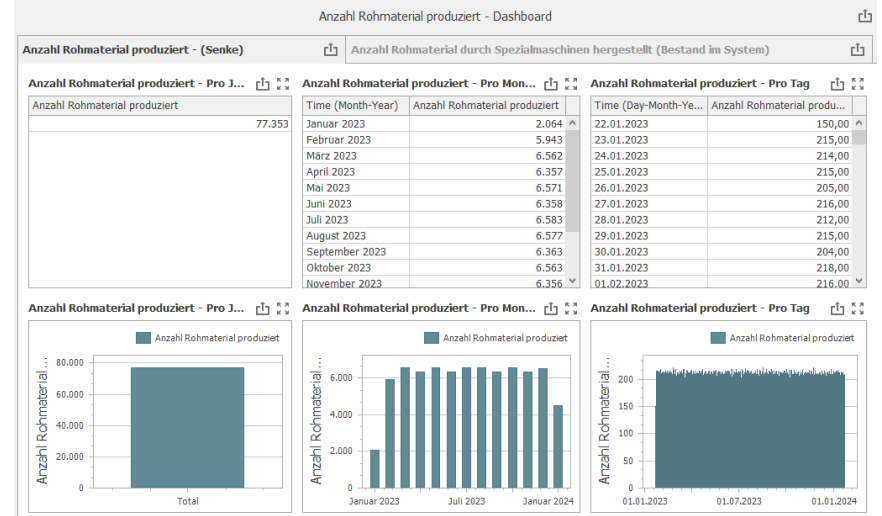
Anzahl Rohmaterial produziert - Dashboard

Anzahl Rohmaterial produziert - (Senke)

Anzahl Rohmaterial durch Spezialmaschinen hergestellt (Bestand im System)

Anzahl Rohmaterial produziert - Pro J...

| Anzahl Rohmaterial produziert |
|---|
| 77.353 |

Anzahl Rohmaterial produziert - Pro Mon...

| Time (Month-Year) | Anzahl Rohmaterial produziert |
|---|---|
| Januar 2023 | 2.064 |
| Februar 2023 | 5.943 |
| März 2023 | 6.562 |
| April 2023 | 6.357 |
| Mai 2023 | 6.571 |
| Juni 2023 | 6.358 |
| Juli 2023 | 6.583 |
| August 2023 | 6.577 |
| September 2023 | 6.363 |
| Oktober 2023 | 6.563 |
| November 2023 | 6.356 |

Anzahl Rohmaterial produziert - Pro Tag

| Time (Day-Month-Ye... | Anzahl Rohmaterial produ... |
|---|---|
| 22.01.2023 | 150,00 |
| 23.01.2023 | 215,00 |
| 24.01.2023 | 214,00 |
| 25.01.2023 | 215,00 |
| 26.01.2023 | 205,00 |
| 27.01.2023 | 216,00 |
| 28.01.2023 | 212,00 |
| 29.01.2023 | 215,00 |
| 30.01.2023 | 204,00 |
| 31.01.2023 | 218,00 |
| 01.02.2023 | 216,00 |

Anzahl Rohmaterial produziert - Pro J...

Anzahl Rohmaterial produziert

Anzahl Rohmaterial ...

80.000
60.000
40.000
20.000
0

Total

Anzahl Rohmaterial produziert - Pro Mon...

Anzahl Rohmaterial produziert

Anzahl Rohmaterial ...

6.000
4.000
2.000
0

Januar 2023
Juli 2023
Januar 2024

Anzahl Rohmaterial produziert - Pro Tag

Anzahl Rohmaterial produziert

Anzahl Rohmaterial ...

200
150
100
50
0

01.01.2023
01.07.2023
01.01.2024